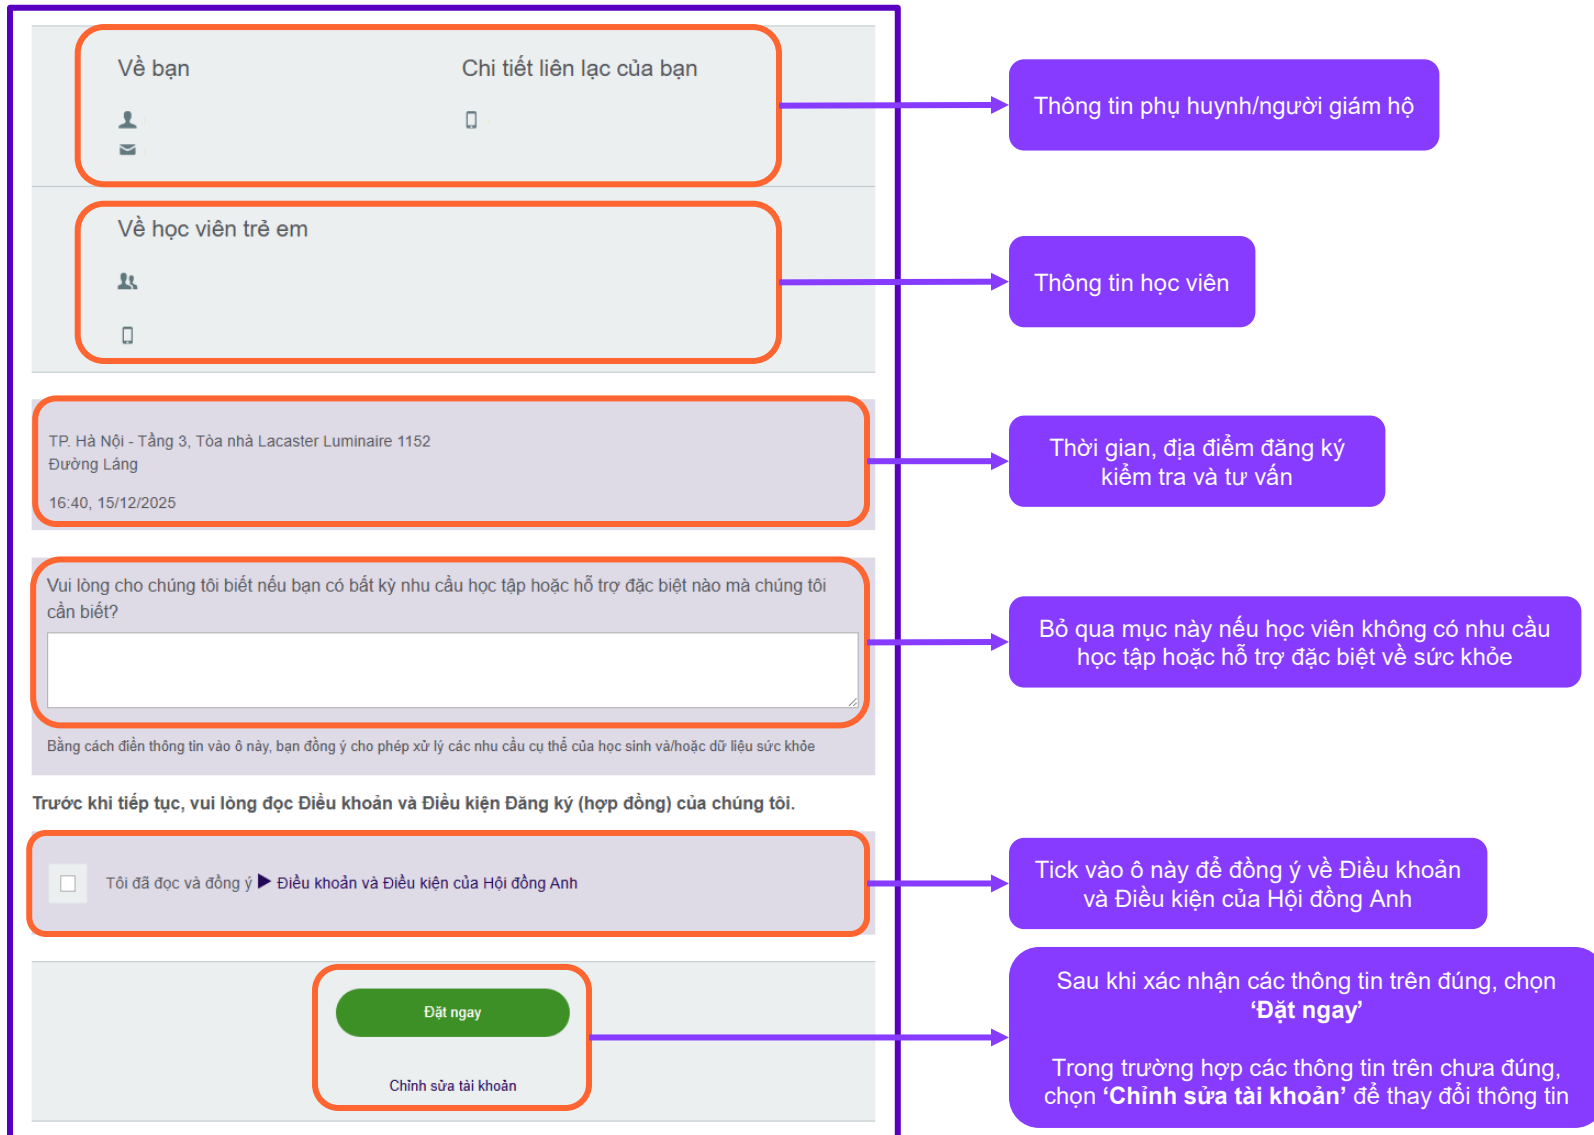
Về bạn

Chi tiết liên lạc của bạn

Về học viên trẻ em

TP. Hà Nội - Tầng 3, Tòa nhà Lacaster Luminaire 1152 Đường Láng

16:40, 15/12/2025

Vui lòng cho chúng tôi biết nếu bạn có bất kỳ nhu cầu học tập hoặc hỗ trợ đặc biệt nào mà chúng tôi cần biết?

Bằng cách điền thông tin vào ô này, bạn đồng ý cho phép xử lý các nhu cầu cụ thể của học sinh và/hoặc dữ liệu sức khỏe

Trước khi tiếp tục, vui lòng đọc Điều khoản và Điều kiện Đăng ký (hợp đồng) của chúng tôi.

Tôi đã đọc và đồng ý ▶ Điều khoản và Điều kiện của Hội đồng Anh

Đặt ngay

Chỉnh sửa tài khoản

Thông tin phụ huynh/người giám hộ

Thông tin học viên

Thời gian, địa điểm đăng ký kiểm tra và tư vấn

Bỏ qua mục này nếu học viên không có nhu cầu học tập hoặc hỗ trợ đặc biệt về sức khỏe

Tick vào ô này để đồng ý về Điều khoản và Điều kiện của Hội đồng Anh

Sau khi xác nhận các thông tin trên đúng, chọn **‘Đặt ngay’**

Trong trường hợp các thông tin trên chưa đúng, chọn **‘Chỉnh sửa tài khoản’** để thay đổi thông tin